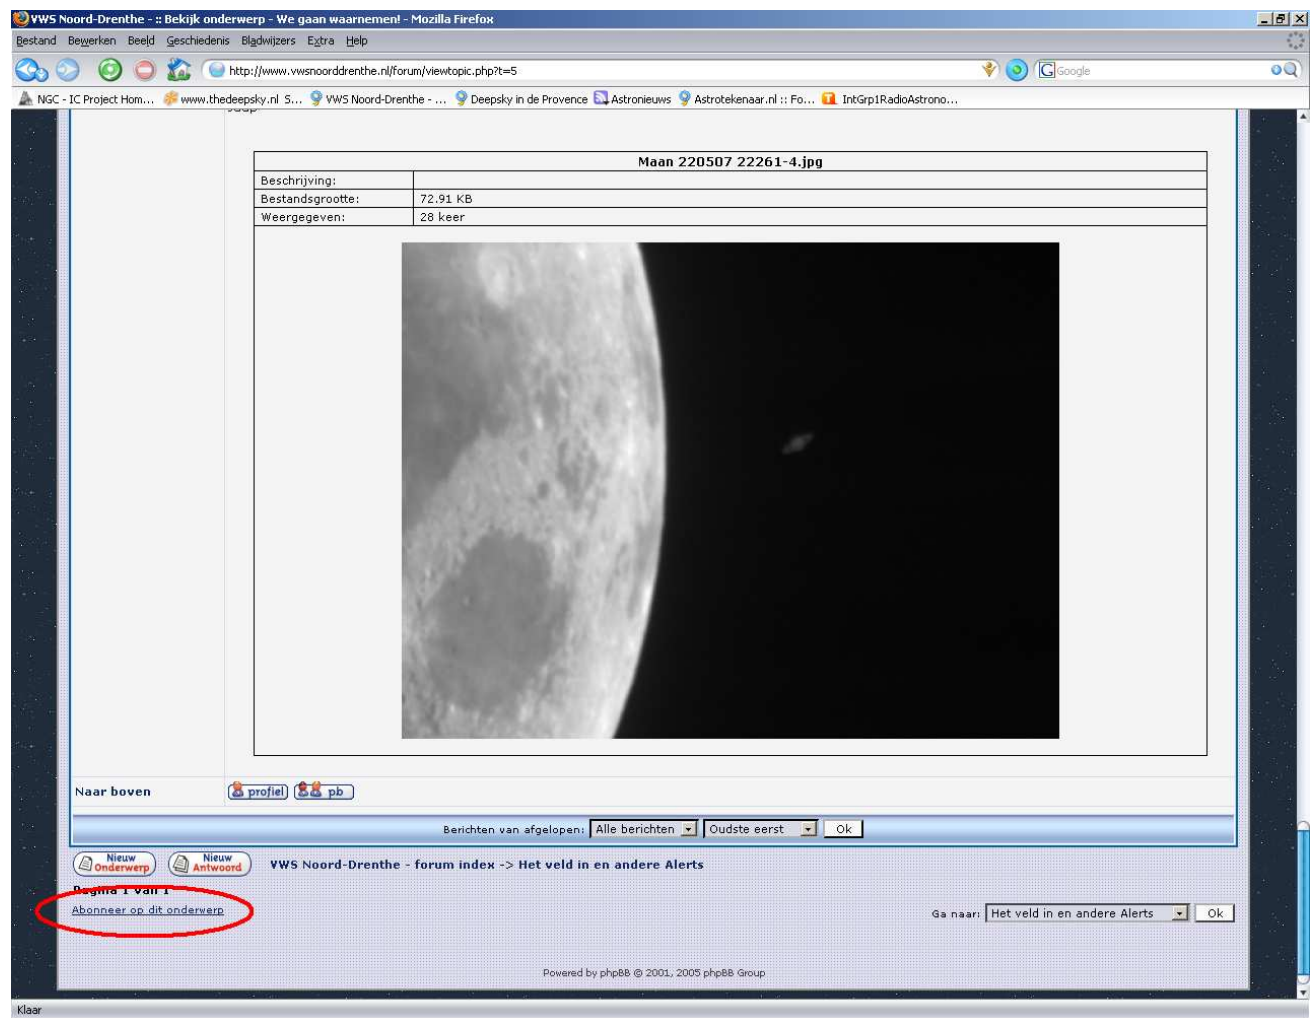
VWS Noord-Drenthe - :: Bekijk onderwerp - We gaan waarnemen! - Mozilla Firefox

Bestand Bewerken Beeld Geschiedenis Bladwijzers Extra Help

http://www.vwsnoorddrenthe.nl/forum/viewtopic.php?t=5

Google

NGC - IC Project Hom... www.thedeepsky.nl S... VWS Noord-Drenthe - ... Deepsky in de Provence Astronieuws Astrotekenaar.nl :: Fo... IntGrp1RadioAstrono...

| Maan 220507 22261-4.jpg | |
|---|---|
| Beschrijving: | |
| Bestandsgrootte: | 72.91 KB |
| Weergegeven: | 28 keer |

Naar boven

profiel pb

Berichten van afgelopen: Alle berichten Oudste eerst Ok

Nieuw Onderwerp

Nieuw Antwoord

VWS Noord-Drenthe - forum index -> Het veld in en andere Alerts

Pagina 1 van 1

Abonneer op dit onderwerp

Ga naar: Het veld in en andere Alerts Ok

Powered by phpBB © 2001, 2005 phpBB Group

Klaar